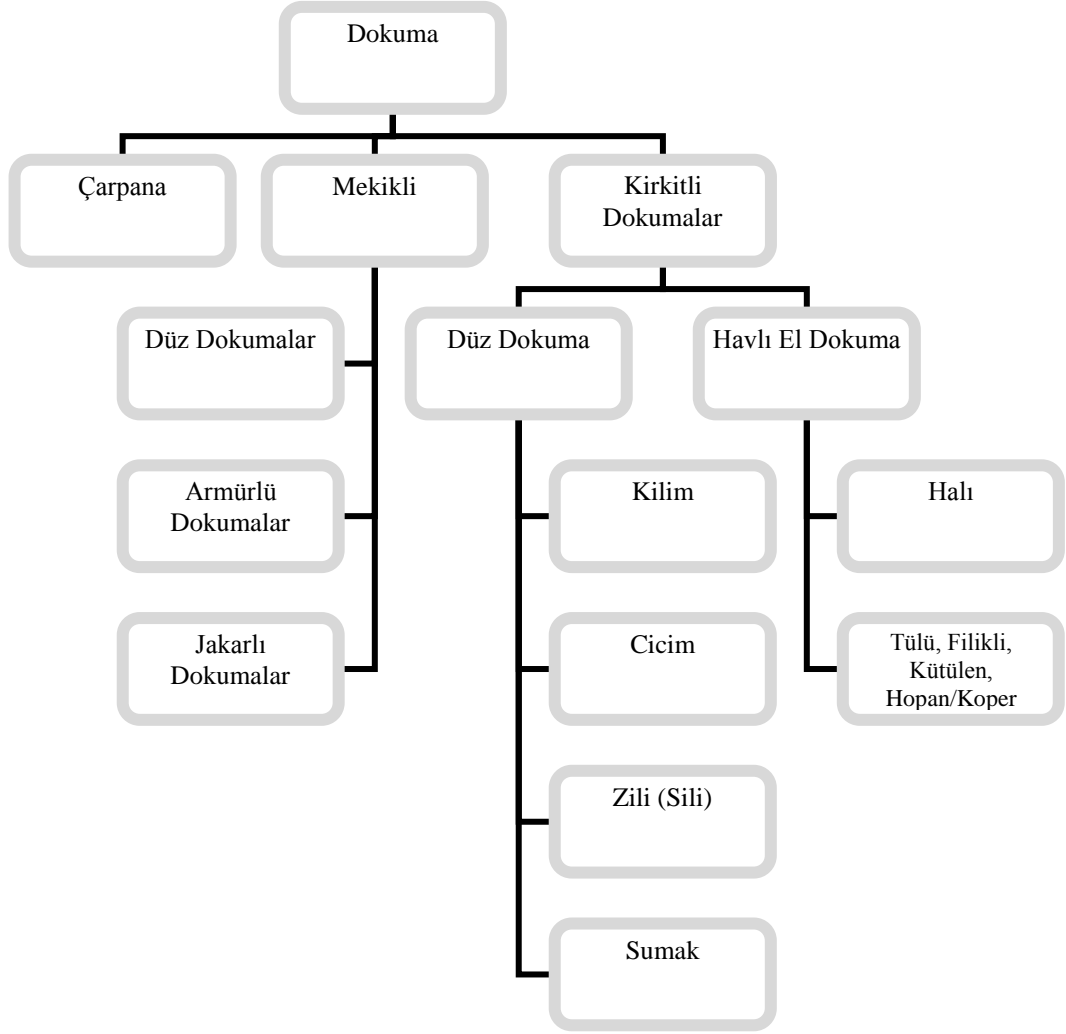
Dokuma

Çarpana

Mekikli

Kirkitli Dokumalar

Düz Dokumalar

Armürlü Dokumalar

Jakarlı Dokumalar

Düz Dokuma

Havlı El Dokuma

Kilim

Cicim

Zili (Sili)

Sumak

Halı

Tülü, Filikli, Kütülen, Hopan/Koper